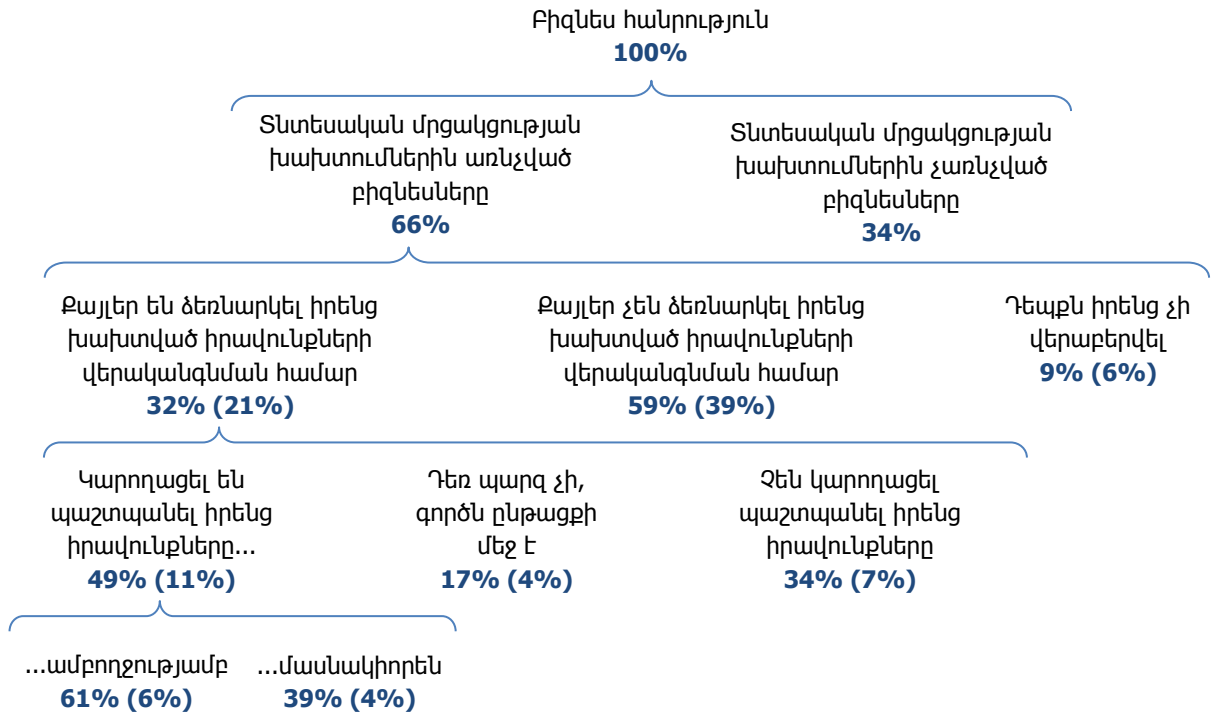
Բիզնես հանրություն
**100%**

Տնտեսական մրցակցության խախտումներին առնչված բիզնեսները
**66%**

Տնտեսական մրցակցության խախտումներին չառնչված բիզնեսները
**34%**

Քայլեր են ձեռնարկել իրենց խախտված իրավունքների վերականգնման համար
**32% (21%)**

Քայլեր չեն ձեռնարկել իրենց խախտված իրավունքների վերականգնման համար
**59% (39%)**

Դեպքն իրենց չի վերաբերվել
**9% (6%)**

Կարողացել են պաշտպանել իրենց իրավունքները...
**49% (11%)**

Դեռ պարզ չի, գործն ընթացքի մեջ է
**17% (4%)**

Չեն կարողացել պաշտպանել իրենց իրավունքները
**34% (7%)**

...ամբողջությամբ
**61% (6%)**

...մասնակիորեն
**39% (4%)**